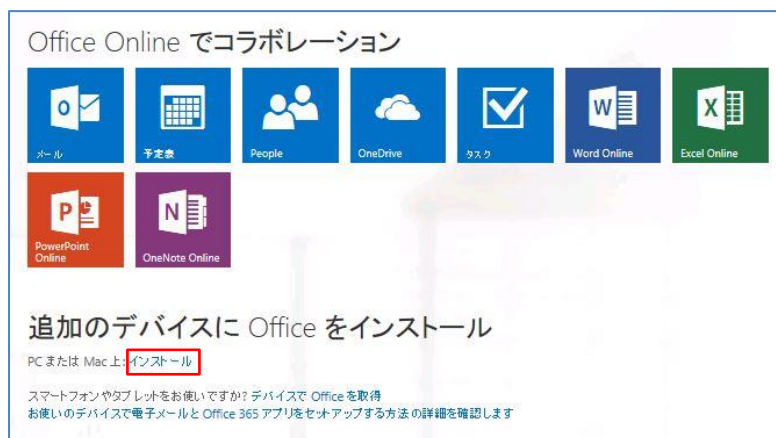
Office Online でコラボレーション

メール

予定表

People

OneDrive

タスク

Word Online

Excel Online

PowerPoint Online

OneNote Online

追加のデバイスに Office をインストール

PC または Mac 上: インストール

スマートフォンやタブレットをお使いですか? デバイスで Office を取得
お使いのデバイスで電子メールと Office 365 アプリをセットアップする方法の詳細を確認します